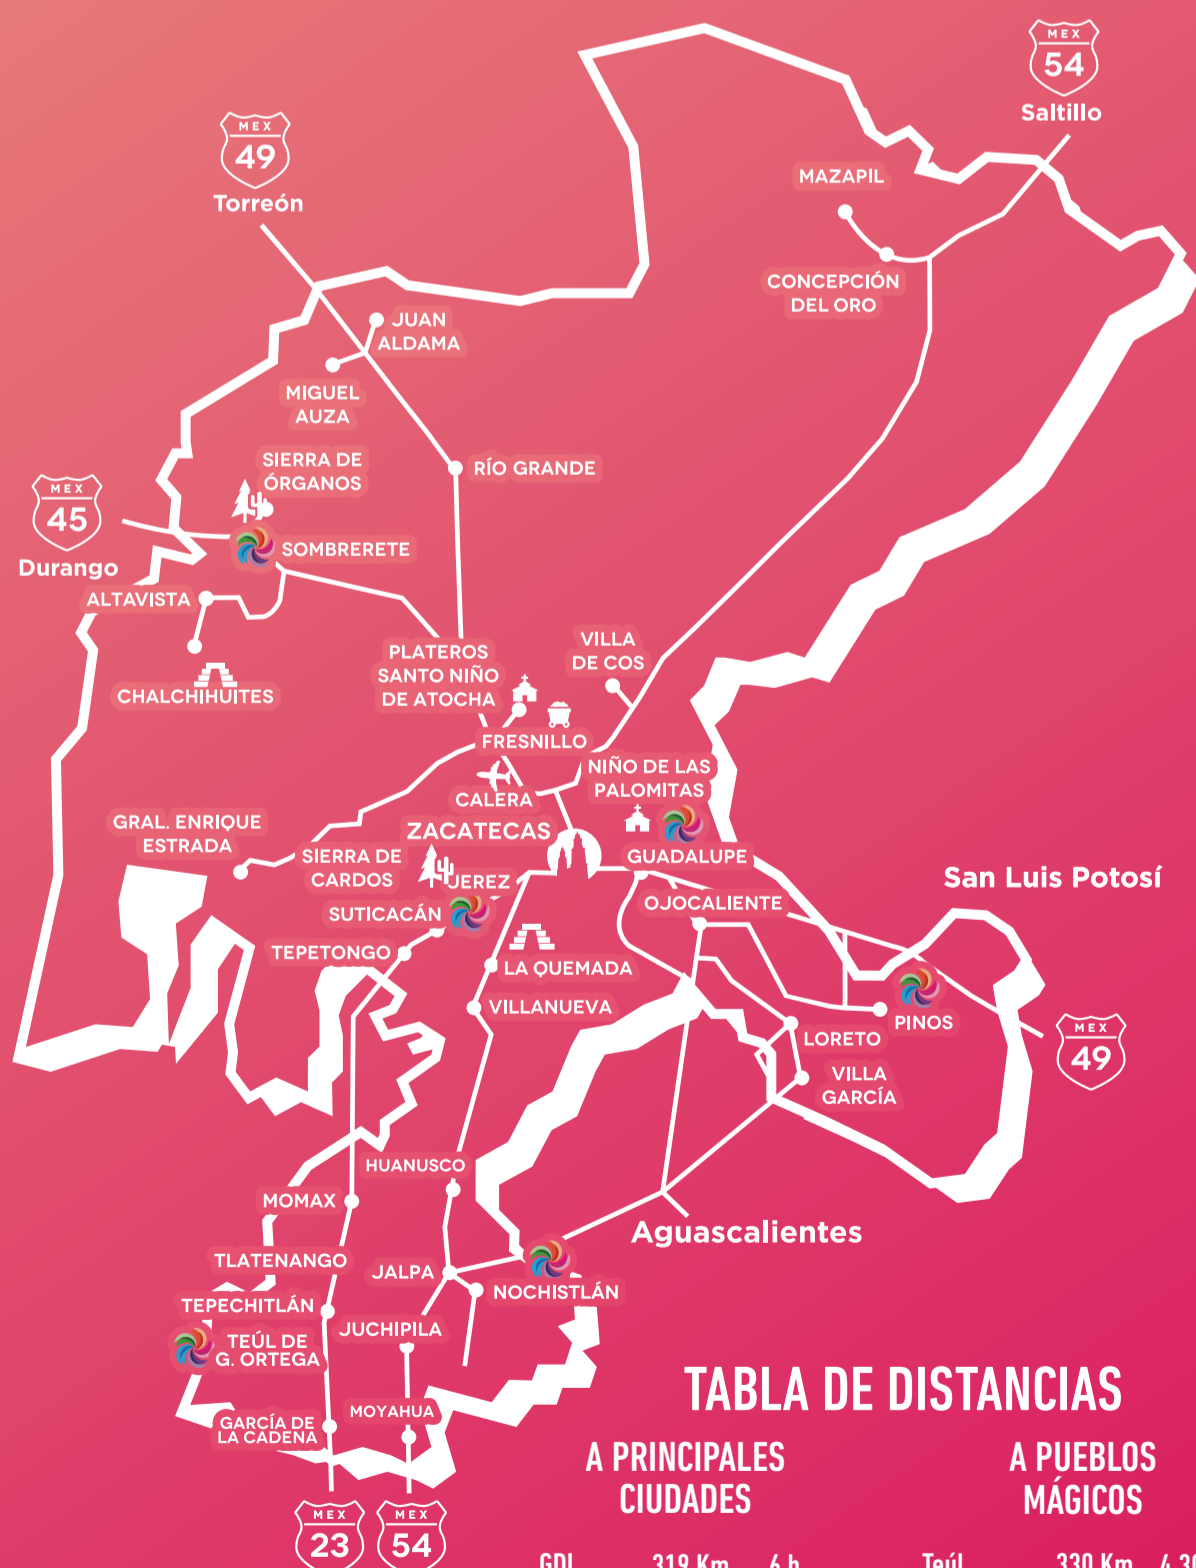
MEX
54
Saltillo

MEX
49
Torreón

MAZAPIL

CONCEPCIÓN DEL ORO

JUAN ALDAMA

MIGUEL AUZA

RÍO GRANDE

SIERRA DE ÓRGANOS

MEX
45
Durango

SOMBRERETE

ALTAVISTA

CHALCHIHUITES

PLATEROS SANTO NIÑO DE ATOCHA

VILLA DE COS

FRESNILLO

NIÑO DE LAS PALOMITAS

CALERA

GRAL. ENRIQUE ESTRADA

ZACATECAS

GUADALUPE

SIERRA DE CARDOS

JEREZ

San Luis Potosí

SUTICACÁN

OJOCALIENTE

TEPETONGO

LA QUEMADA

PINOS

VILLANUEVA

LORETO

MEX
49

VILLA GARCÍA

HUANUSCO

MOMAX

Aguascalientes

TLATENANGO

JALPA

NOCHISTLÁN

TEPECHITLÁN

JUCHIPILA

TEÚL DE G. ORTEGA

MOYAHUA

GARCÍA DE LA CADENA

MEX
23

MEX
54

TABLA DE DISTANCIAS

A PRINCIPALES CIUDADES

A PUEBLOS MÁGICOS

GDL 319 Km 6 h

Teúl 330 Km 4 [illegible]